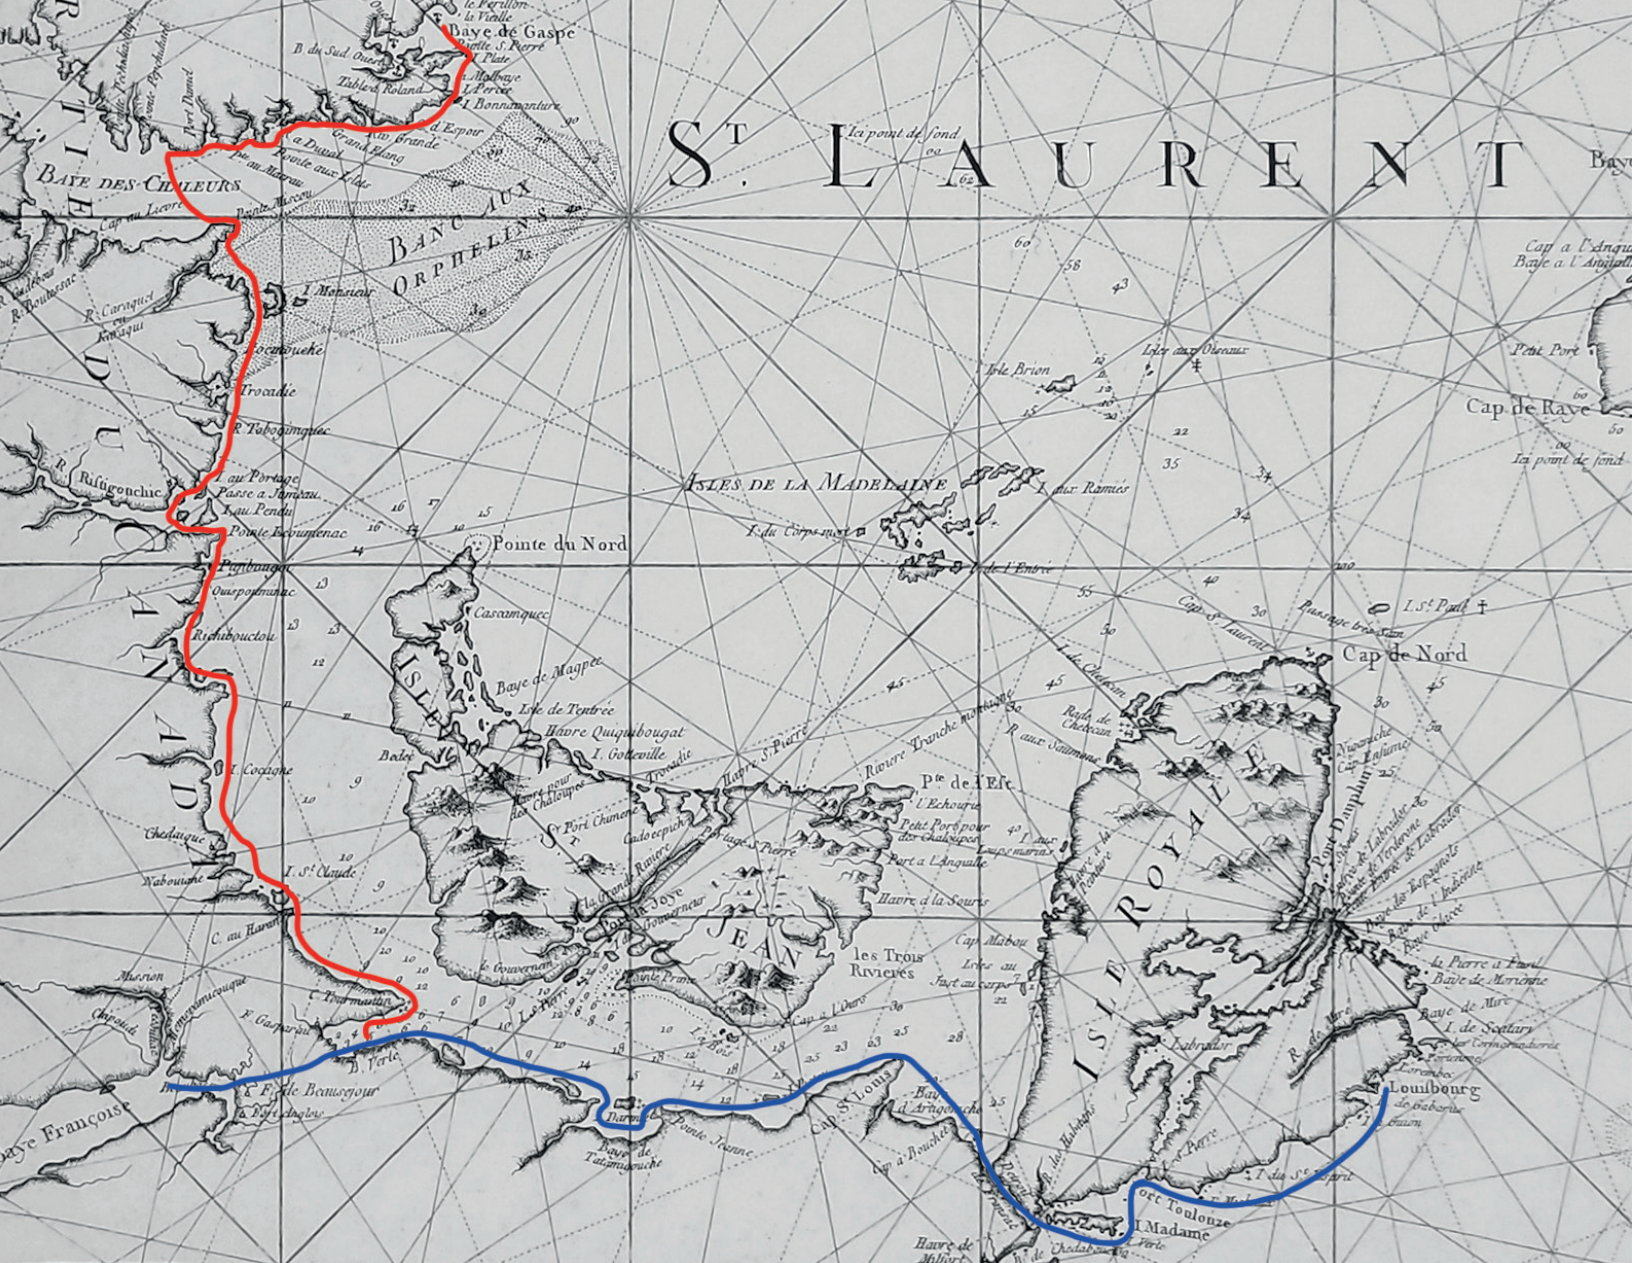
le Perillon
la Vieille
Baye de Gaspe
Pointe S. Pierre
I. Plate
B. du Sud Ouest
la Malbaye
Table a Roland
I. Percee
I. Bonnaventure
Port Daniel
Anse d'Espoir
Anse Grande
Grand Etang
Pointe aux Ecrits
a Douale
Pte au Maquereau
BAYE DES CHALEURS
Cap au Lievre
Pointe Miscou
ST. LAURENT
Ici point de fond
62
BANC AUX ORPHELINS
40
I. Monsieur
R. Caraquet
R. Bouctouche
Tocanouche
Trocadie
R. Tobogimquec
R. Ristigonchie
I. au Portage
Passe a Jameau
I. au Pendu
Pointe Escoumenac
Pisibouge
Quaspommnac
Richibouctou
I. Cocagne
Chediaque
I. St. Claude
Nabouiane
C. au Hareng
Mission
C. Tourmantin
F. Gaspareau
B. Verte
F. de Beausejour
Fort Anglois
Baye Françoise
Pointe du Nord
Cascumquec
Baye de Magpec
ISLE
Isle de Tentree
Havre Quiquibougat
I. Gotteville
Bedec
Havre pour des Chaloupes
Trocadie
St. Port Chimene
Cadoecpiche
Havre S. Pierre
Portage S. Pierre
la Grande Riviere
Port la Joye
JEAN
Pointe Prime
le Gouvernail
Riviere Tranche montagne
Pte de l'Est
l'Echourie
Petit Port pour des Chaloupes
Port a l'Anguille
Havre a la Sourie
les Trois Rivieres
Cap a l'Ours
Baye d'Artigoniche
Cap St. Louis
Pointe Jeanne
Baye de Tatamigouche
Cap a Bouchet
Ramsheg
ISLES DE LA MADELAINE
I. aux Ramies
I. du Corps mort
Isle de l'Entree
I. Brion
Isles aux Oiseaux
Cap St. Laurent
Passage tres sain
I. St. Paul
Cap de Nord
Cap a l'Anguille
Baye a l'Anguille
Petit Port
Cap de Raye
Ici point de fond
Cap Mabou
R. aux Saumons
Rade de Chetecan
I. de Chetecan
ISLE ROYALE
Port Dauphin
Niganiche
Cap Enfumé
Labrador
Baye des Espagnols
Baye a l'Indienne
Baye Glacee
la Pierre a Fusil
Baye de Morienne
Baye de Mire
I. de Scatari
I. de Cormorandiere
Fortemere
Lorembec
Louisbourg
de Gabarus
Port Toulouze
I. Madame
I. de St. Esprit
Havre de Milfort
B. de Chedabouctou
60
58
43
22
35
34
16
17
15
14
13
12
10
9
30
25
28